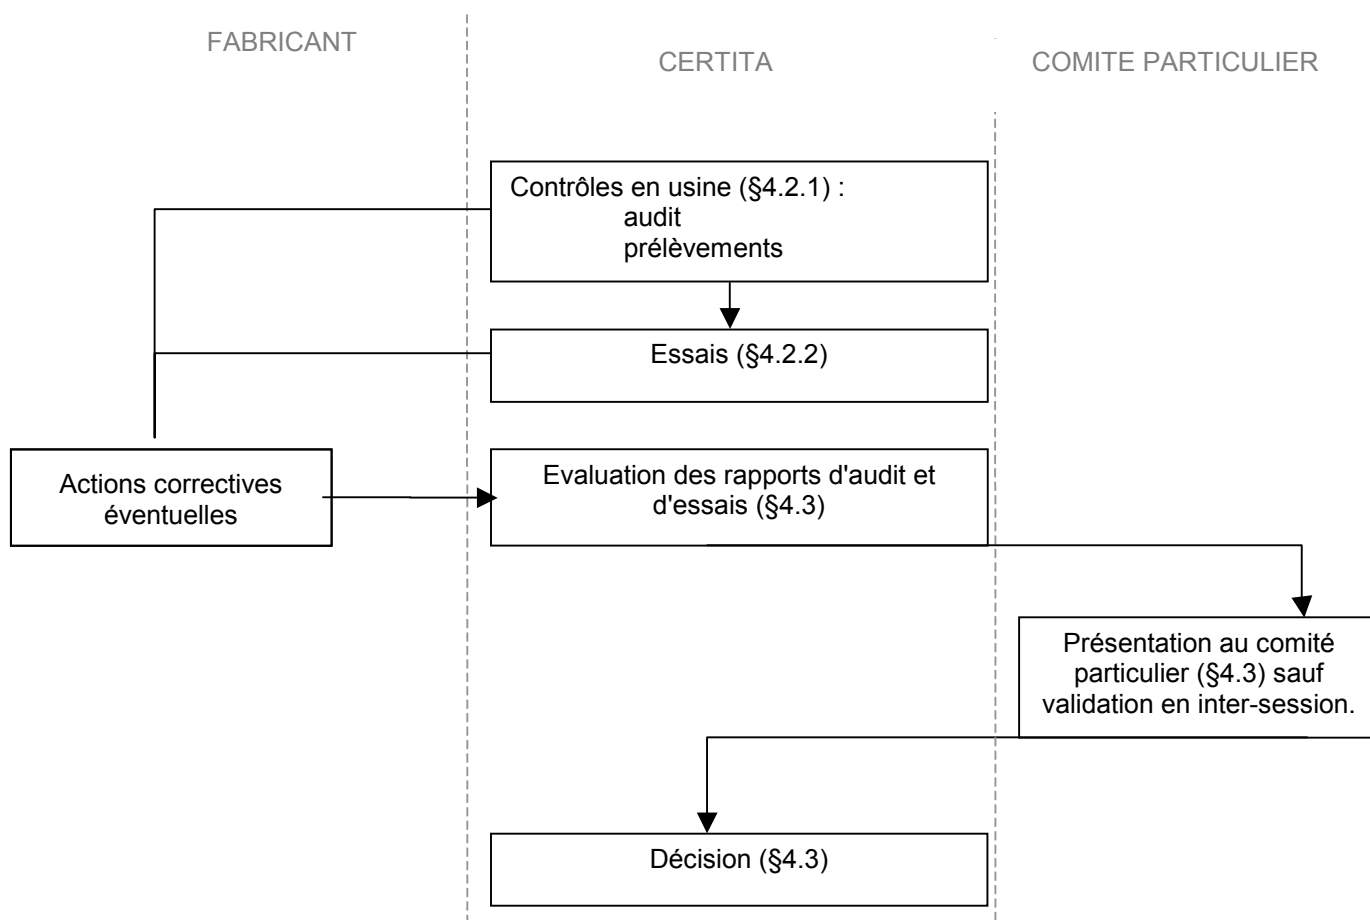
FABRICANT

CERTITA

COMITE PARTICULIER

Contrôles en usine (§4.2.1) :
audit
prélèvements

Essais (§4.2.2)

Actions correctives éventuelles

Evaluation des rapports d'audit et d'essais (§4.3)

Présentation au comité particulier (§4.3) sauf validation en inter-session.

Décision (§4.3)